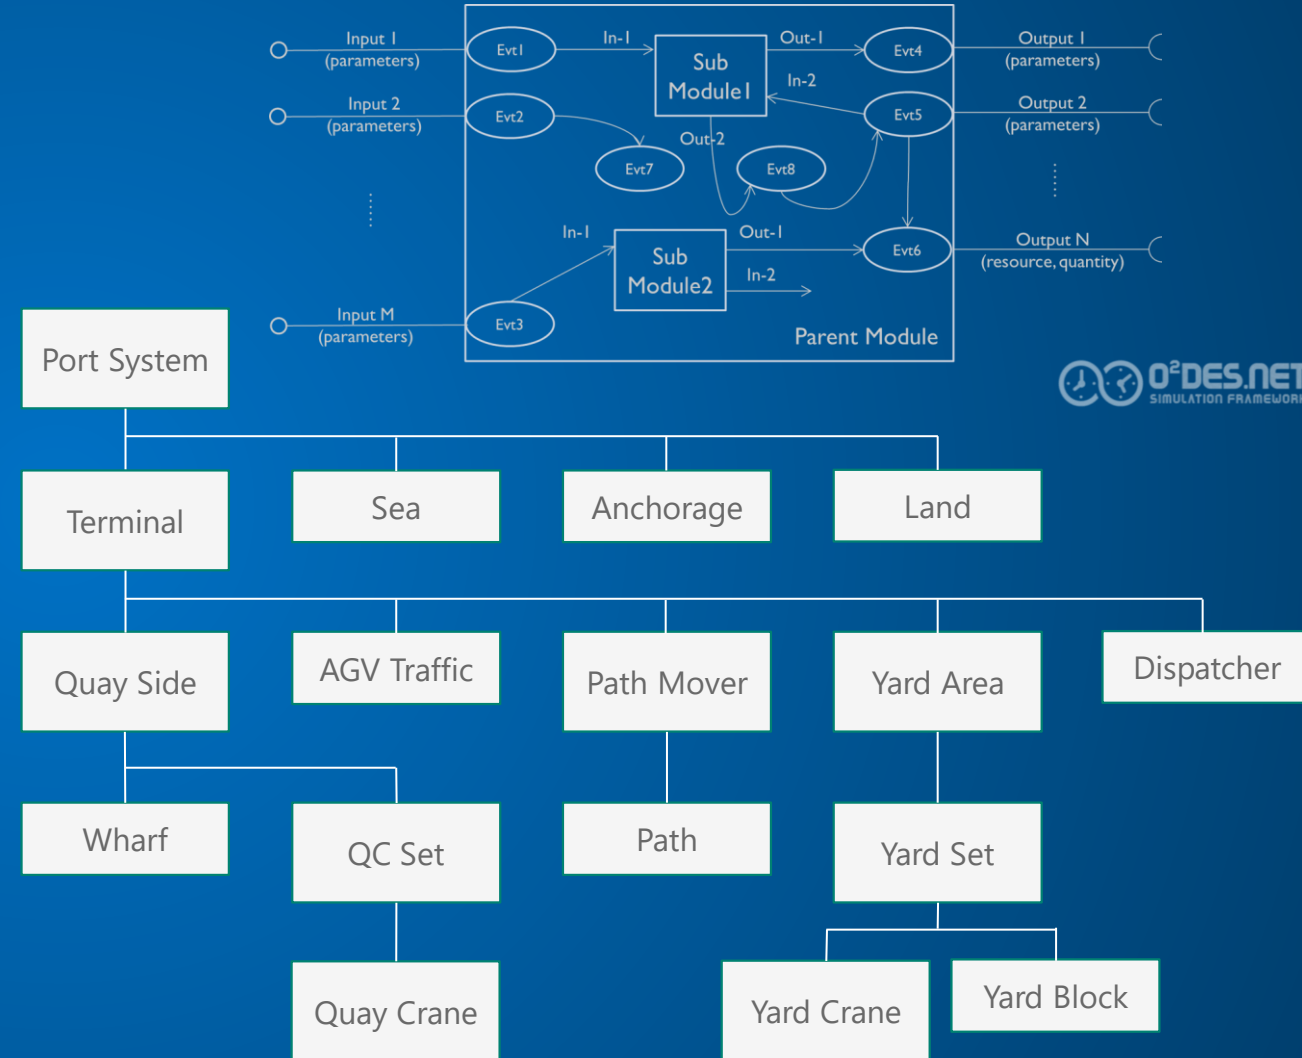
Input 1
(parameters)

Input 2
(parameters)

Input M
(parameters)

Evt1

Evt2

Evt3

In-1

Sub Module1

Out-1

In-2

Evt4

Evt5

Out-2

Evt7

Evt8

In-1

Sub Module2

Out-1

In-2

Evt6

Parent Module

Output 1
(parameters)

Output 2
(parameters)

Output N
(resource, quantity)

O²DES.NET
SIMULATION FRAMEWORK

Port System

Terminal

Sea

Anchorage

Land

Quay Side

AGV Traffic

Path Mover

Yard Area

Dispatcher

Wharf

QC Set

Path

Yard Set

Quay Crane

Yard Crane

Yard Block